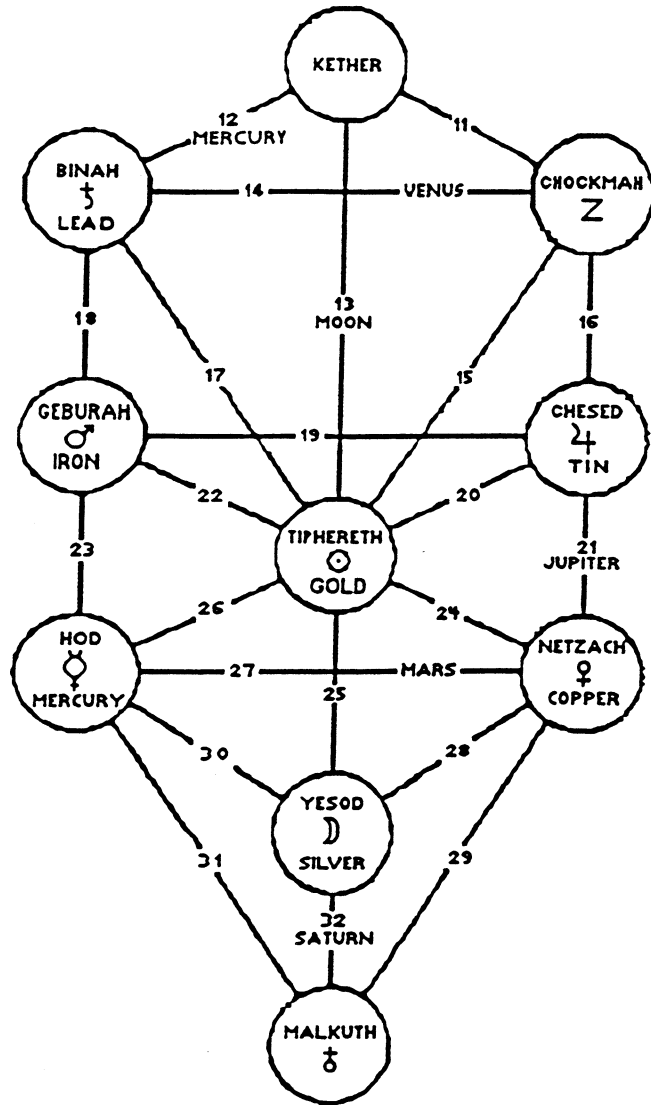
KETHER

12
MERCURY

11

BINAH
♄
LEAD

14

VENUS

CHOCKMAH
Z

18

13
MOON

16

17

15

GEBURAH
♂
IRON

19

CHESED
♃
TIN

22

20

23

TIPHERETH
☉
GOLD

21
JUPITER

26

24

HOD
☿
MERCURY

27

25

MARS

NETZACH
♀
COPPER

30

28

YESOD
☽
SILVER

31

29

32
SATURN

MALKUTH
♁